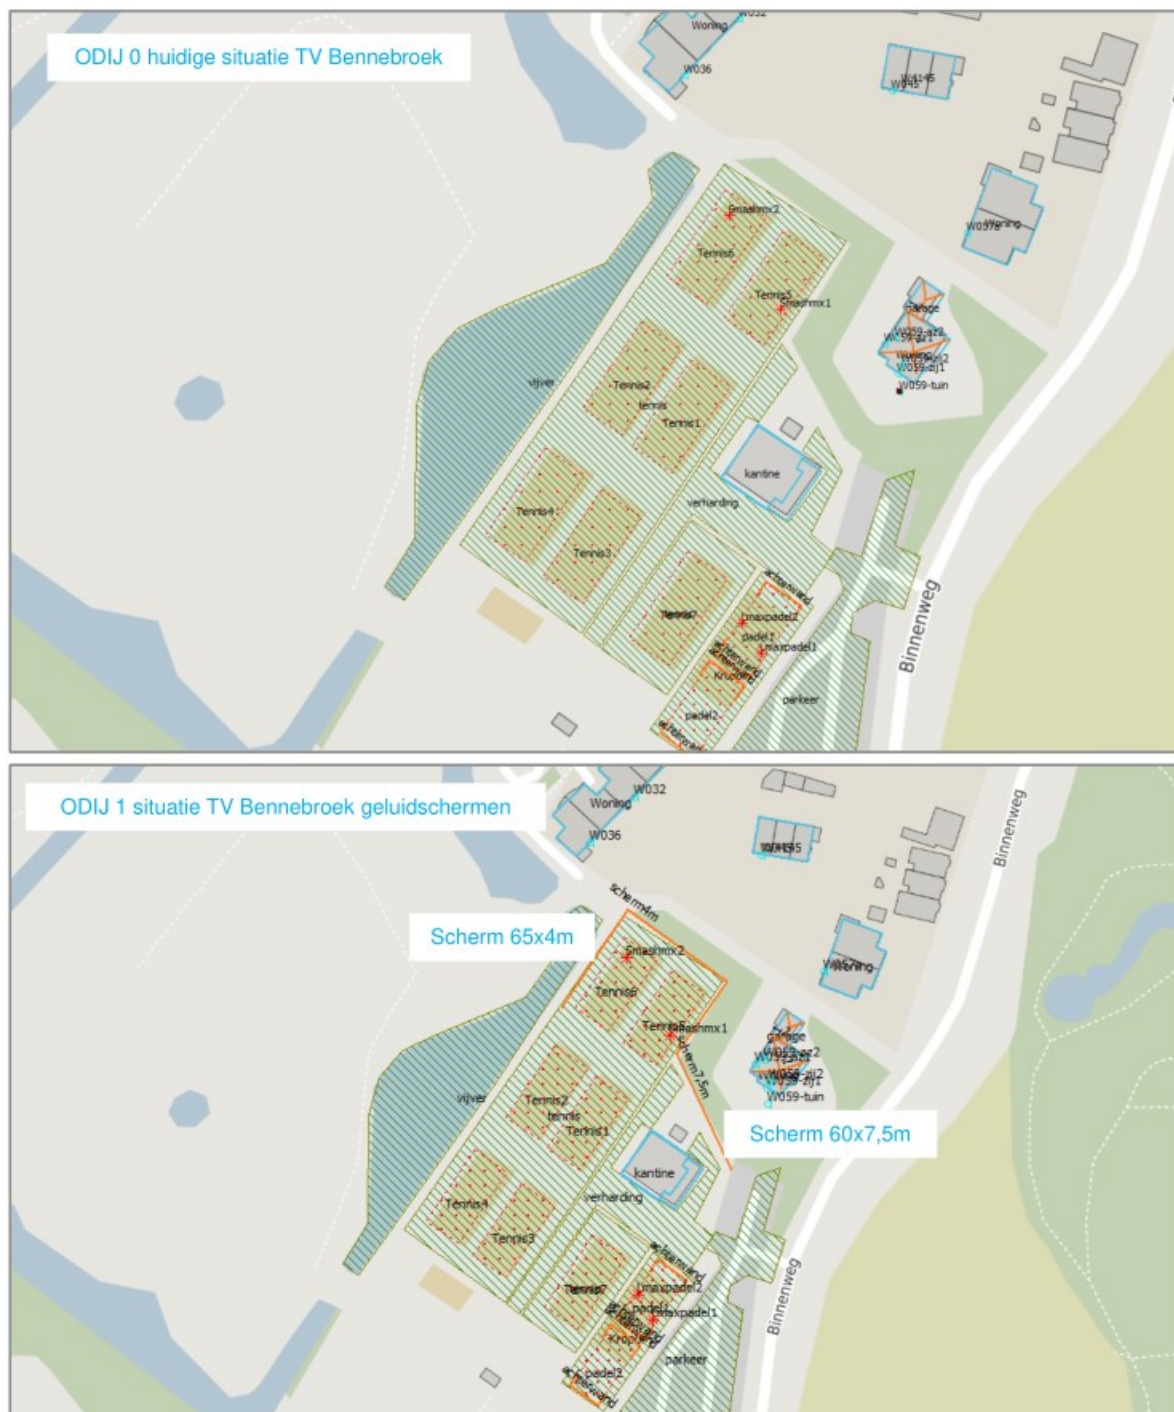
ODIJ 0 huidige situatie TV Bennebroek

Woning
W032
W036
W4145
W0375
Woning
Smashmx2
Tennis6
Tennis5
Smashmx1
Garage
W059-az2
W059-zij2
W059-zij1
W059-tuin
vijver
Tennis2
tennis
Tennis1
kantine
verharding
Tennis4
Tennis3
achterwand
Tennis7
Lmaxpadel2
padel1
Lmaxpadel1
Kroo
padel2
parkeer
Binnenweg

ODIJ 1 situatie TV Bennebroek geluidschermen

Woning
W032
W036
W4145
Binnenweg
scherm4m
Scherm 65x4m
Smashmx2
Tennis6
Tennis5
Smashmx1
scherm7,5m
Woning
Garage
W059-az2
W059-zij2
W059-zij1
W059-tuin
vijver
Tennis2
tennis
Tennis1
Scherm 60x7,5m
kantine
verharding
Tennis4
Tennis3
achterwand
Tennis7
Lmaxpadel2
padel1
Lmaxpadel1
Kroo
padel2
parkeer
Binnenweg